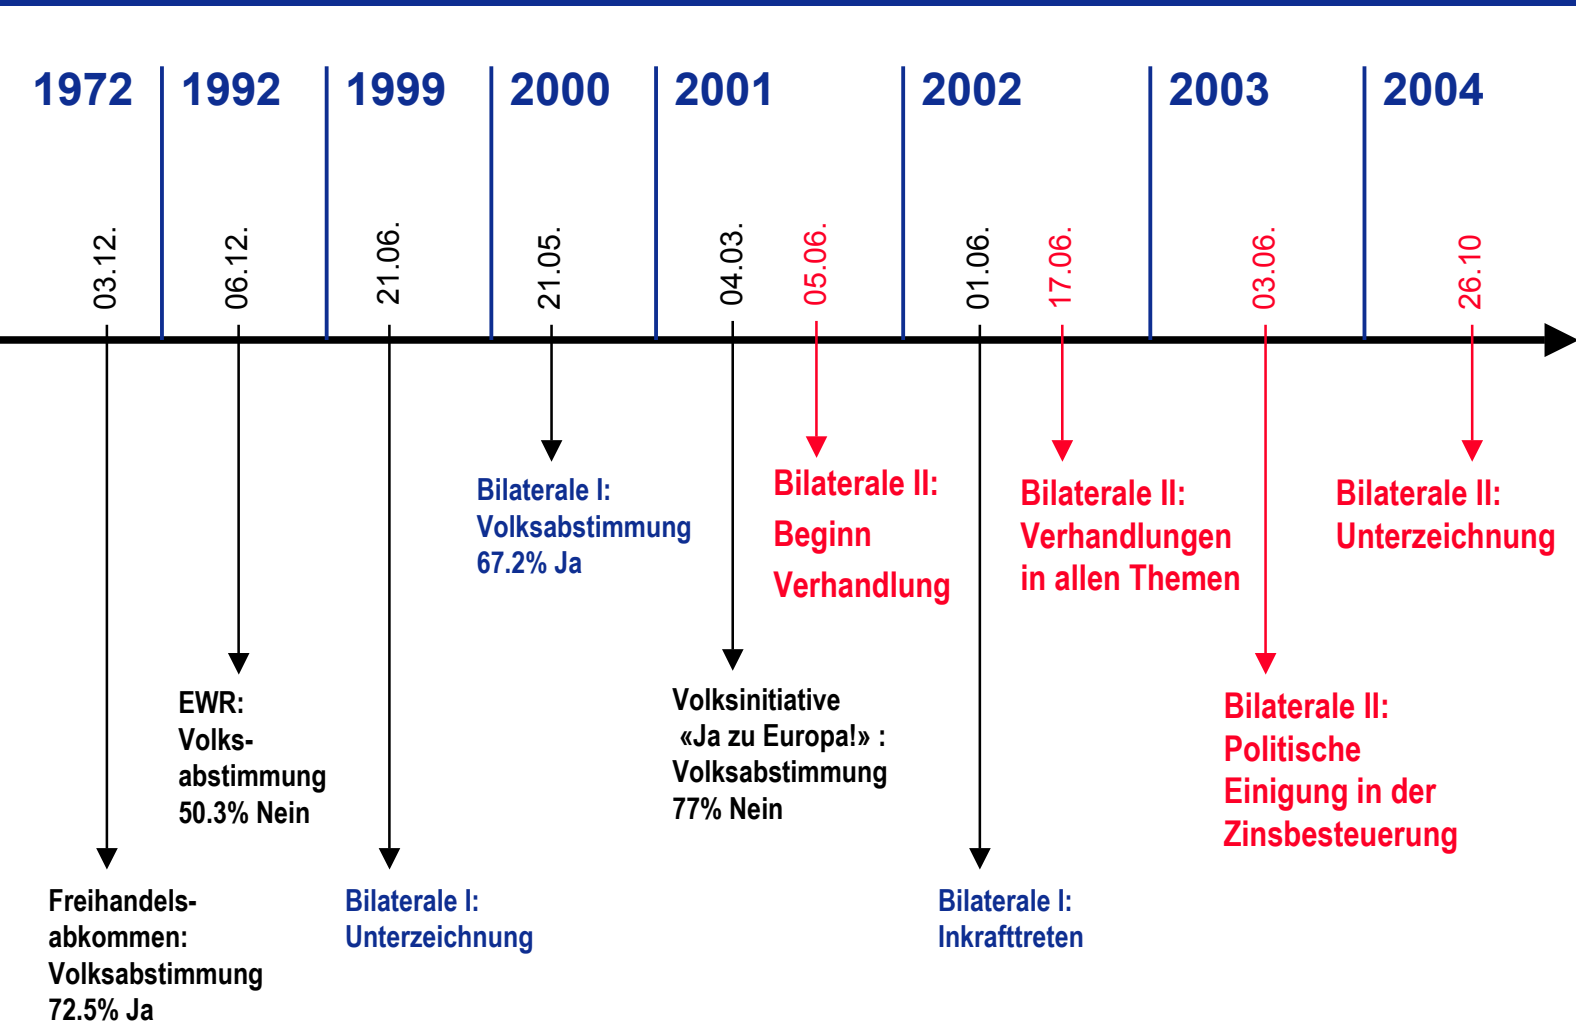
1972 1992 1999 2000 2001 2002 2003 2004

03.12.
06.12.
21.06.
21.05.
04.03.
05.06.
01.06.
17.06.
03.06.
26.10

Bilaterale I: Volksabstimmung 67.2% Ja

Bilaterale II: Beginn Verhandlung

Bilaterale II: Verhandlungen in allen Themen

Bilaterale II: Unterzeichnung

EWR: Volksabstimmung 50.3% Nein

Volksinitiative «Ja zu Europa!» : Volksabstimmung 77% Nein

Bilaterale II: Politische Einigung in der Zinsbesteuerung

Freihandelsabkommen: Volksabstimmung 72.5% Ja

Bilaterale I: Unterzeichnung

Bilaterale I: Inkrafttreten